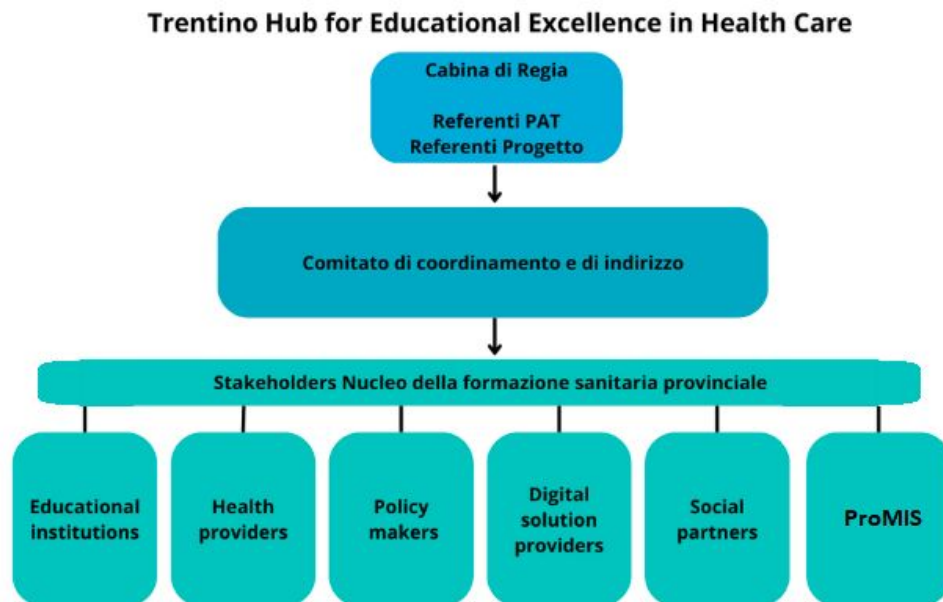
Trentino Hub for Educational Excellence in Health Care

Cabina di Regia

Referenti PAT
Referenti Progetto

Comitato di coordinamento e di indirizzo

Stakeholders Nucleo della formazione sanitaria provinciale

Educational institutions

Health providers

Policy makers

Digital solution providers

Social partners

ProMIS